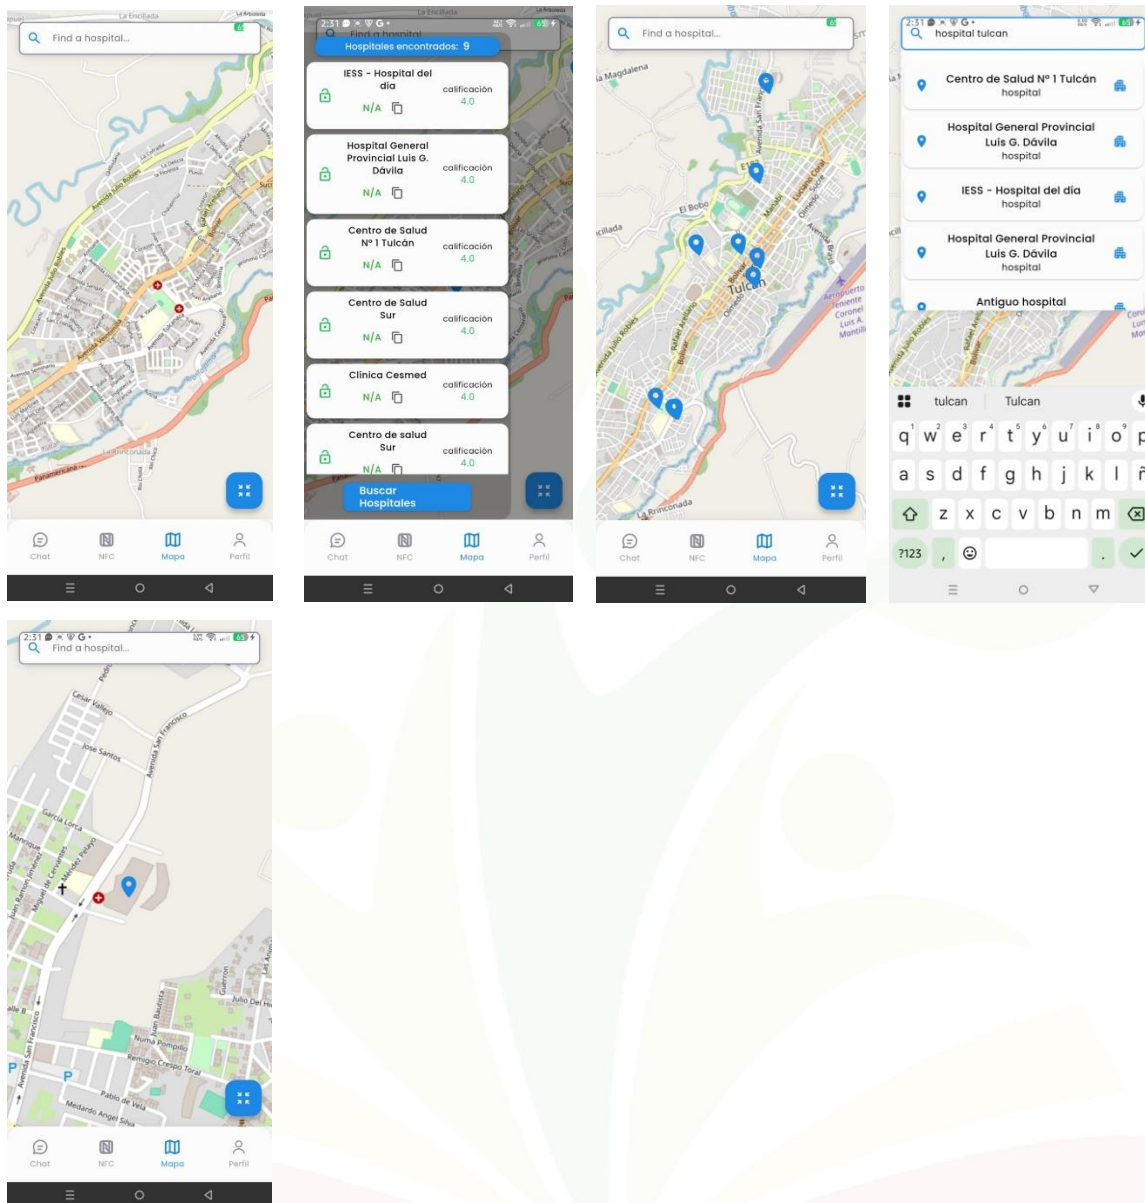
Find a hospital...

Chat NFC Mapa Perfil

2:31
Find a hospital
Hospitales encontrados: 9

IESS - Hospital del día
calificación 4.0
N/A

Hospital General Provincial Luis G. Dávila
calificación 4.0
N/A

Centro de Salud Nº 1 Tulcán
calificación 4.0
N/A

Centro de Salud Sur
calificación 4.0
N/A

Clínica Cesmed
calificación 4.0
N/A

Centro de salud Sur
calificación 4.0
N/A

Buscar Hospitales

Chat NFC Mapa Perfil

Find a hospital...
La Magdalena
El Bobo
Tulcán
Aeropuerto Teniente Coronel Luis A. Mantilla
La Rinconada

Chat NFC Mapa Perfil

2:31
hospital tulcan

Centro de Salud Nº 1 Tulcán
hospital

Hospital General Provincial Luis G. Dávila
hospital

IESS - Hospital del día
hospital

Hospital General Provincial Luis G. Dávila
hospital

Antiguo hospital

tulcan Tulcan
q w e r t y u i o p
a s d f g h j k l ñ
z x c v b n m
?123 , .

2:31
Find a hospital...
Cesar Vallejo
Jose Santos
Avenida San Francisco
Garcia Lorca
Numa Pompilio
Remigio Crespo Toral
Pablo de Vela
Medardo Angel Silva
Julio Del Hierro

Chat NFC Mapa Perfil